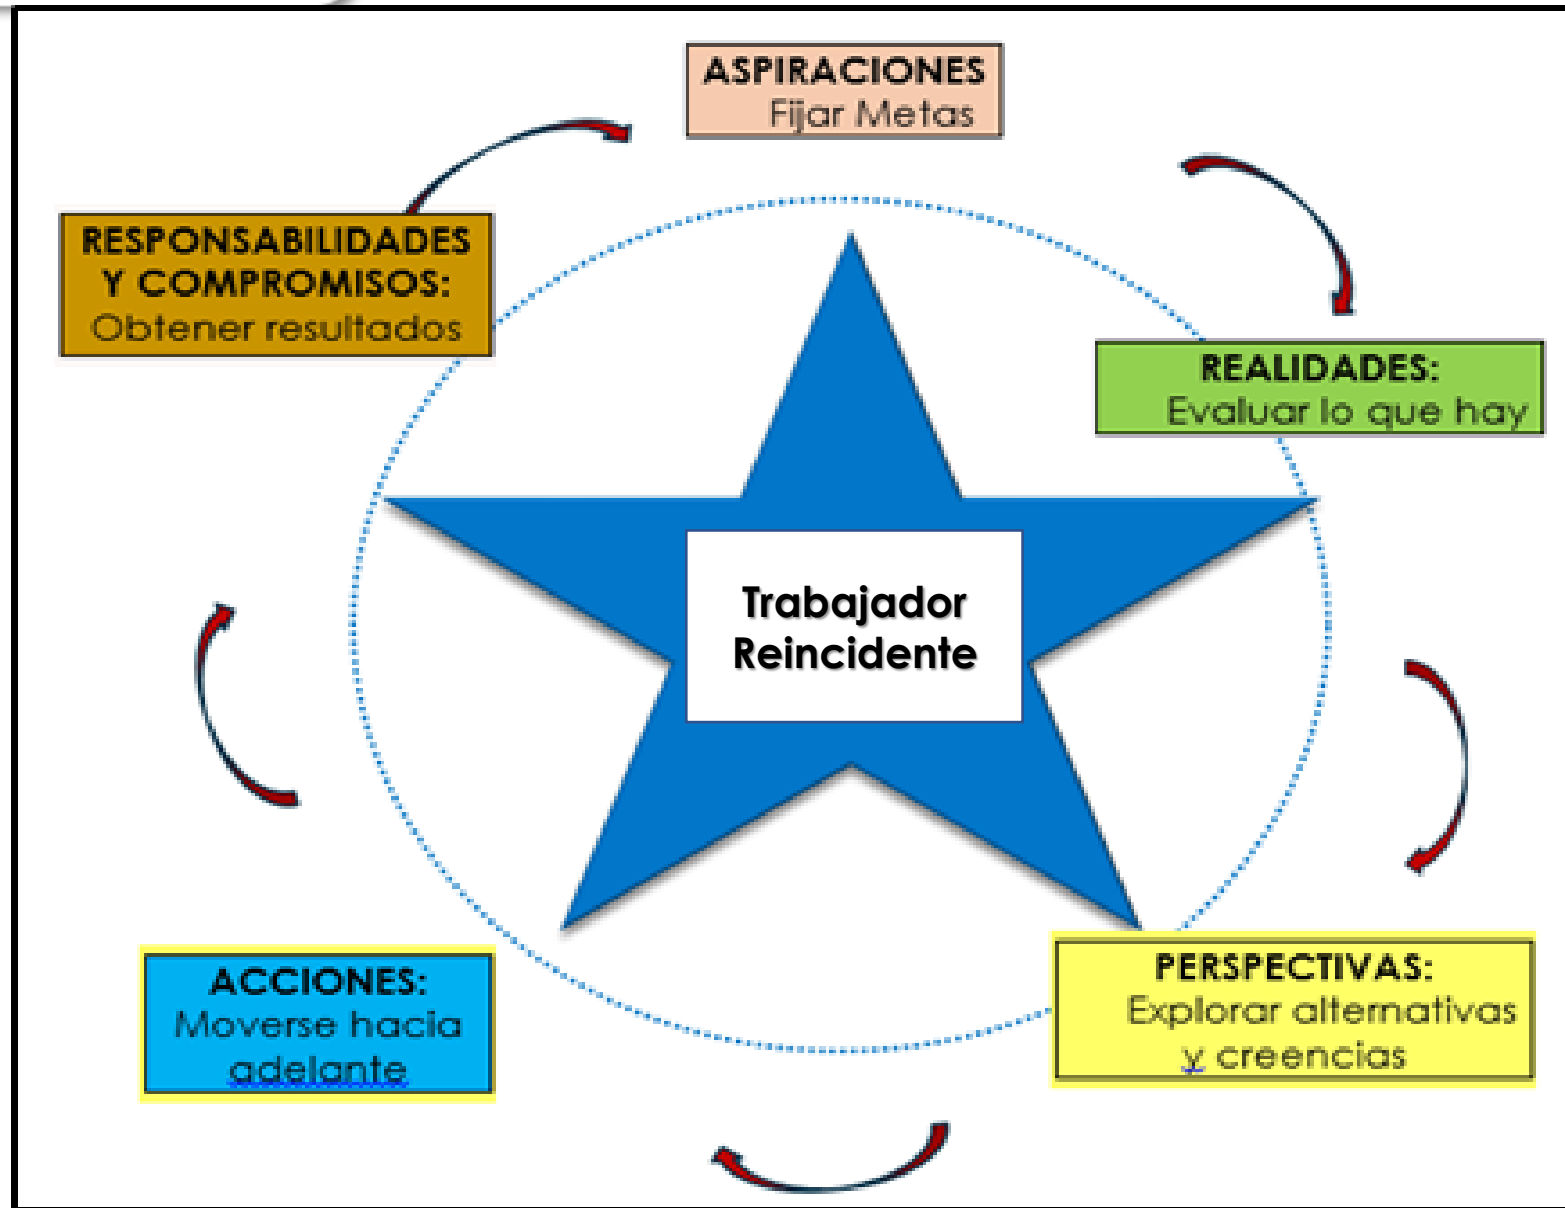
ASPIRACIONES
Fijar Metas

REALIDADES:
Evaluar lo que hay

PERSPECTIVAS:
Explorar alternativas y creencias

ACCIONES:
Moverse hacia adelante

RESPONSABILIDADES Y COMPROMISOS:
Obtener resultados

Trabajador Reincidente